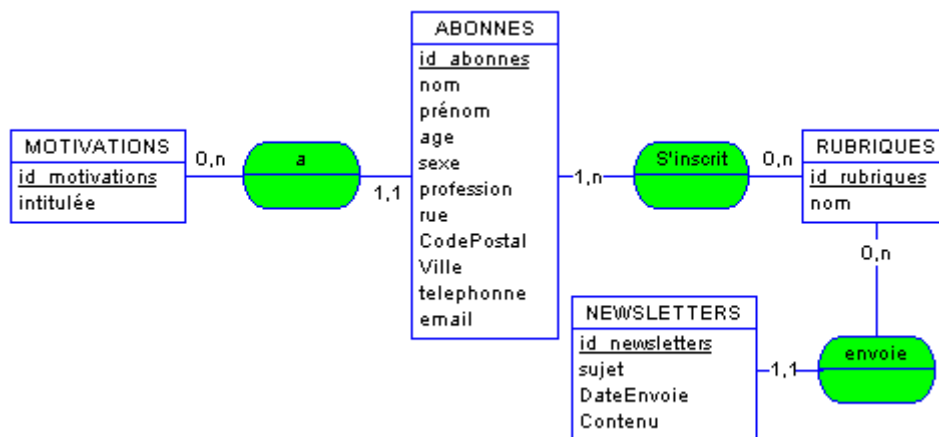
ABONNES
id_abonnes
nom
prénom
age
sexe
profession
rue
CodePostal
Ville
telephonne
email

MOTIVATIONS
id_motivations
intitulée

0,n

a

1,1

1,n

S'inscrit

0,n

RUBRIQUES
id_rubriques
nom

0,n

NEWSLETTERS
id_newsletters
sujet
DateEnvoie
Contenu

1,1

envoie